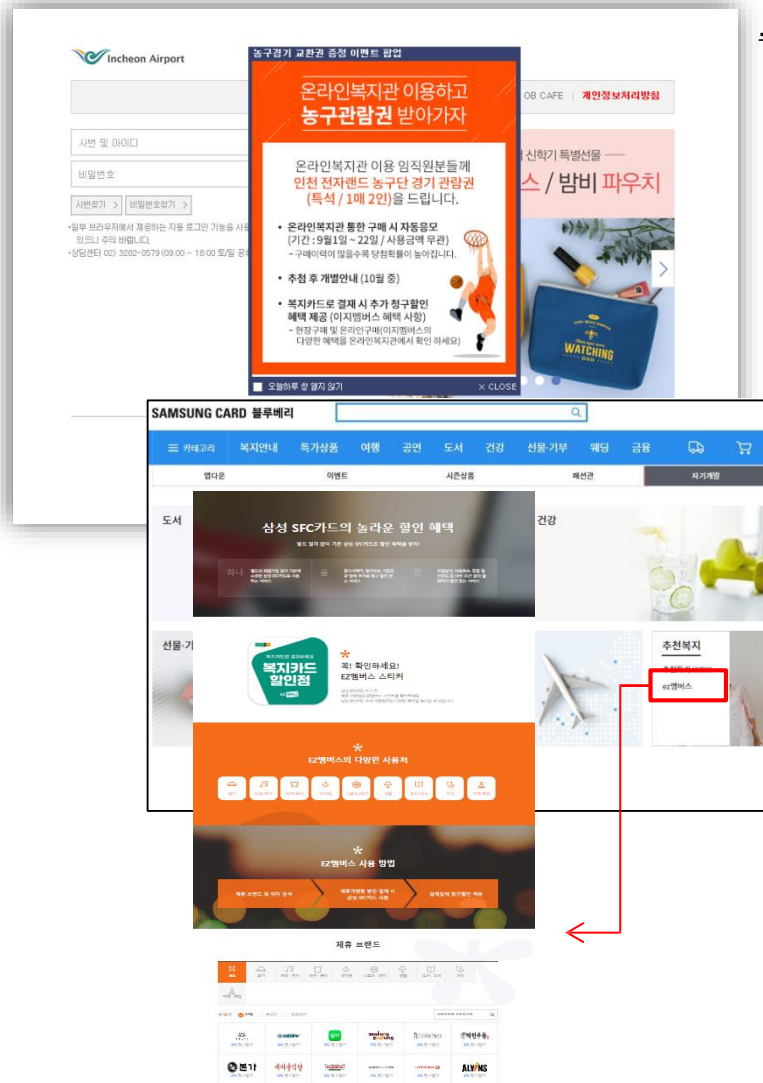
Incheon Airport

OB CAFE | 개인정보처리방침

사번 및 아이디

비밀번호

사번찾기 > 비밀번호찾기 >

·일부 브라우저에서 제공하는 자동 로그인 기능을 사용 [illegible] 있으니 주의 바랍니다.
·상담센터 02) 3282-0579 (09:00 ~ 18:00 토/일 공 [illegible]

신학기 특별선물
스 / 밤비 파우치

WATCHING

농구경기 교환권 증정 이벤트 팝업

온라인복지관 이용하고
농구관람권 받아가자

온라인복지관 이용 임직원분들께
인천 전자랜드 농구단 경기 관람권
(특석 / 1매 2인)을 드립니다.

• 온라인복지관 통한 구매 시 자동응모
(기간 : 9월1일 ~ 22일 / 사용금액 무관)
- 구매이력이 많을수록 당첨확률이 높아집니다.

• 추첨 후 개별안내 (10월 중)

• 복지카드로 결제 시 추가 청구할인 혜택 제공 (이지멤버스 혜택 사항)
- 현장구매 및 온라인구매(이지멤버스의 다양한 혜택을 온라인복지관에서 확인 하세요)

오늘하루 창 열지 않기

× CLOSE

SAMSUNG CARD 블루베리

카테고리 복지안내 특가상품 여행 공연 도서 건강 선물·기부 웨딩 금융

엠다운 이벤트 시즌상품 패션관 자기개발

도서

건강

선물·기

삼성 SFC카드의 놀라운 할인 혜택

하나 둘 셋

복지카드 할인점

꼭! 확인하세요!
EZ멤버스 스티커

추천복지

ez멤버스

EZ멤버스의 다양한 사용처

EZ멤버스 사용 방법

제휴 브랜드

본가

ALVINS